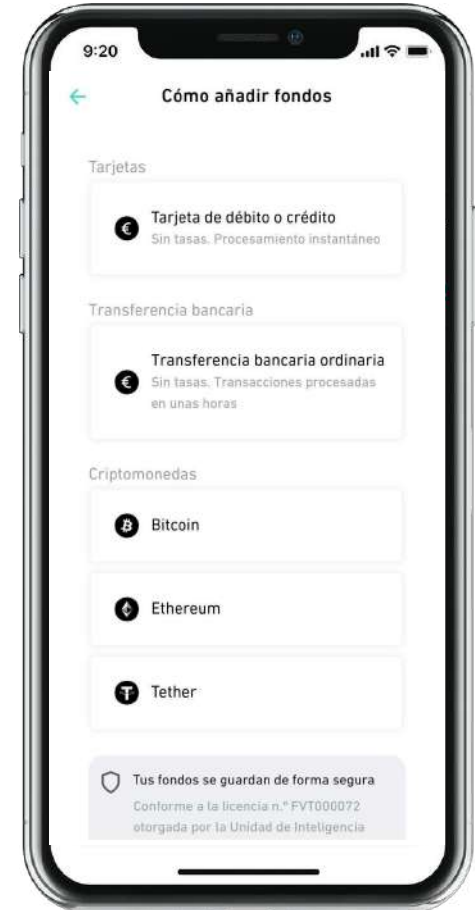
9:20

Cómo añadir fondos

Tarjetas

Tarjeta de débito o crédito
Sin tasas. Procesamiento instantáneo

Transferencia bancaria

Transferencia bancaria ordinaria
Sin tasas. Transacciones procesadas en unas horas

Criptomonedas

Bitcoin

Ethereum

Tether

Tus fondos se guardan de forma segura
Conforme a la licencia n.º FVT000072 otorgada por la Unidad de Inteligencia